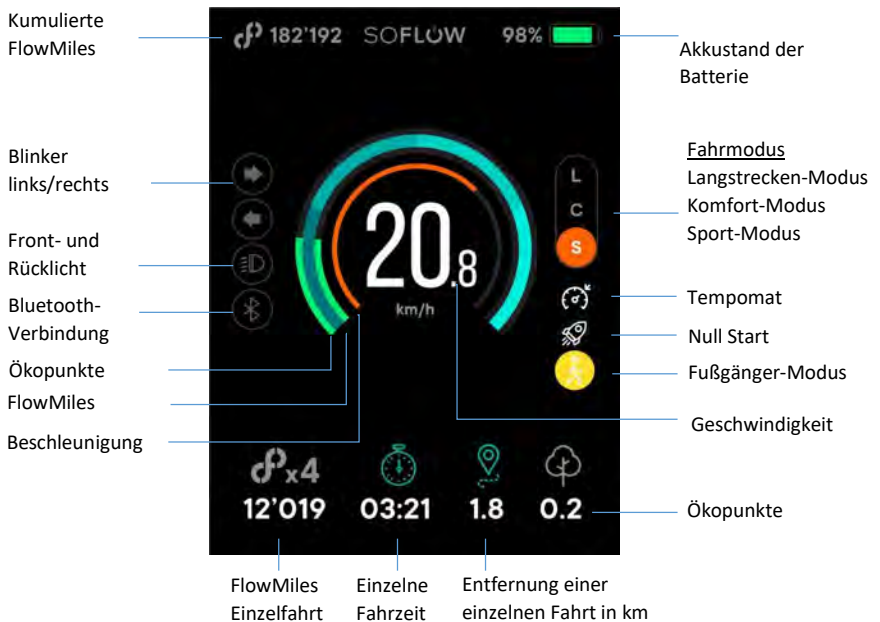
Kumulierte FlowMiles

182'192 SOFLOW 98%

Akkustand der Batterie

Blinker links/rechts

Front- und Rücklicht

Bluetooth-Verbindung

Ökopunkte

FlowMiles

Beschleunigung

L
C
S

Fahrmodus
Langstrecken-Modus
Komfort-Modus
Sport-Modus

20.8
km/h

Tempomat

Null Start

Fußgänger-Modus

Geschwindigkeit

x4
12'019
03:21
1.8
0.2

Ökopunkte

FlowMiles Einzelfahrt

Einzelne Fahrzeit

Entfernung einer einzelnen Fahrt in km